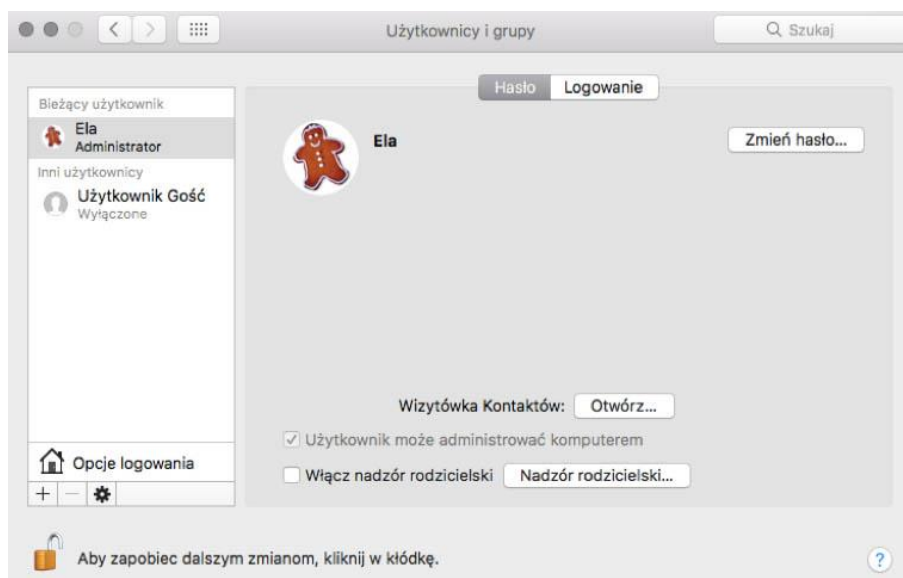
Użytkownicy i grupy

Szukaj

Hasło Logowanie

Bieżący użytkownik

Ela
Administrator

Inni użytkownicy

Użytkownik Gość
Wyłączone

Ela

Zmień hasło...

Wizytówka Kontaktów: Otwórz...

Użytkownik może administrować komputerem

Włącz nadzór rodzicielski Nadzór rodzicielski...

Opcje logowania

+ −

Aby zapobiec dalszym zmianom, kliknij w kłódkę.

?